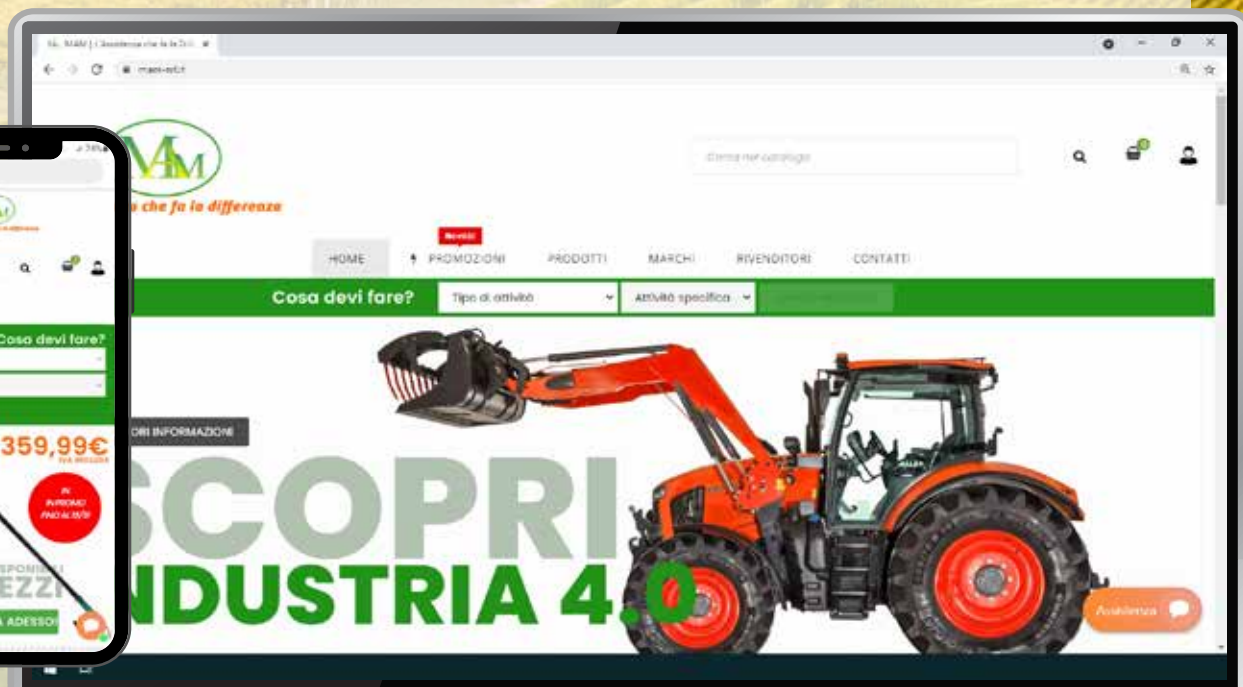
MAM | L'assistenza che fa la Diff.
maminfo.it

MM
a che fa la differenza

Cerca nel catalogo

Novità
HOME
PROMOZIONI
PRODOTTI
MARCHI
RIVENDITORI
CONTATTI

Cosa devi fare?
Tipo di attività
Attività specifica

ORI INFORMAZIONI
SCOPRI
NDUSTRIA 4.0

Assistenza

Cosa devi fare?
359,99€
IVA INCLUSA
IN PROMO FINO AL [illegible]
SPONIBILI
EZZI
A ADESSO